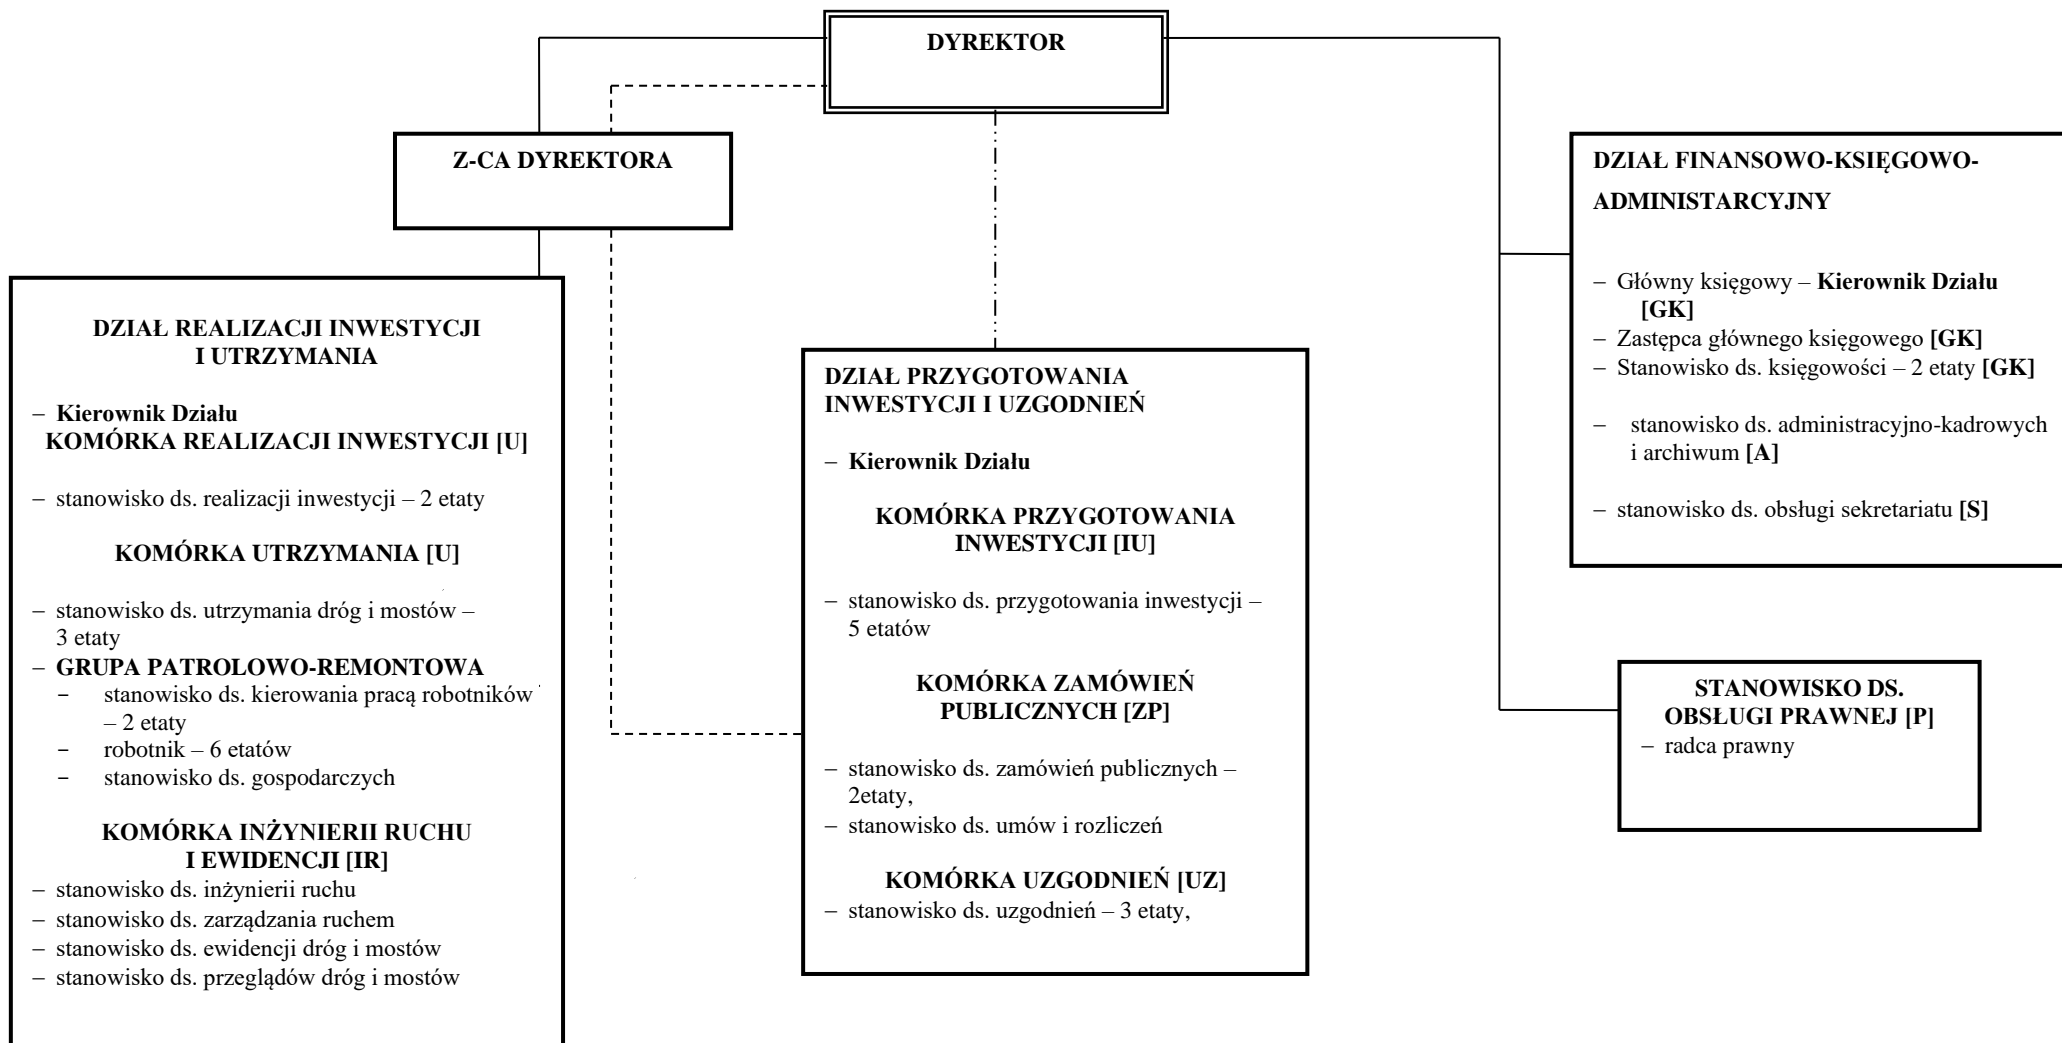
DYREKTOR

Z-CA DYREKTORA

DZIAŁ REALIZACJI INWESTYCJI I UTRZYMANIA

– Kierownik Działu
KOMÓRKA REALIZACJI INWESTYCJI [U]

– stanowisko ds. realizacji inwestycji – 2 etaty

KOMÓRKA UTRZYMANIA [U]

– stanowisko ds. utrzymania dróg i mostów – 3 etaty
– GRUPA PATROLOWO-REMONTOWA
- stanowisko ds. kierowania pracą robotników – 2 etaty
- robotnik – 6 etatów
- stanowisko ds. gospodarczych

KOMÓRKA INŻYNIERII RUCHU I EWIDENCJI [IR]
– stanowisko ds. inżynierii ruchu
– stanowisko ds. zarządzania ruchem
– stanowisko ds. ewidencji dróg i mostów
– stanowisko ds. przeglądów dróg i mostów

DZIAŁ PRZYGOTOWANIA INWESTYCJI I UZGODNIEŃ

– Kierownik Działu

KOMÓRKA PRZYGOTOWANIA INWESTYCJI [IU]

– stanowisko ds. przygotowania inwestycji – 5 etatów

KOMÓRKA ZAMÓWIEŃ PUBLICZNYCH [ZP]

– stanowisko ds. zamówień publicznych – 2etaty,
– stanowisko ds. umów i rozliczeń

KOMÓRKA UZGODNIEŃ [UZ]
– stanowisko ds. uzgodnień – 3 etaty,

DZIAŁ FINANSOWO-KSIĘGOWO-ADMINISTARCYJNY

– Główny księgowy – Kierownik Działu [GK]
– Zastępca głównego księgowego [GK]
– Stanowisko ds. księgowości – 2 etaty [GK]

– stanowisko ds. administracyjno-kadrowych i archiwum [A]

– stanowisko ds. obsługi sekretariatu [S]

STANOWISKO DS. OBSŁUGI PRAWNEJ [P]
– radca prawny